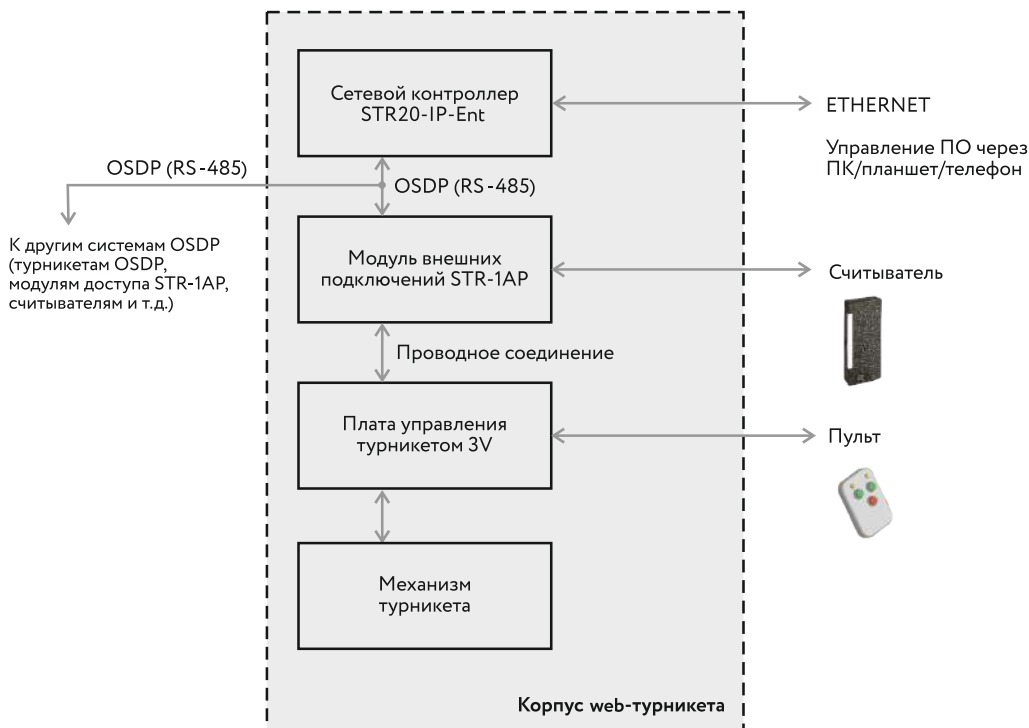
Сетевой контроллер STR20-IP-Ent

ETHERNET

Управление ПО через ПК/планшет/телефон

OSDP (RS-485)

OSDP (RS-485)

К другим системам OSDP (турникетам OSDP, модулям доступа STR-1AP, считывателям и т.д.)

Модуль внешних подключений STR-1AP

Считыватель

Проводное соединение

Плата управления турникетом 3V

Пульт

Механизм турникета

Корпус web-турникета